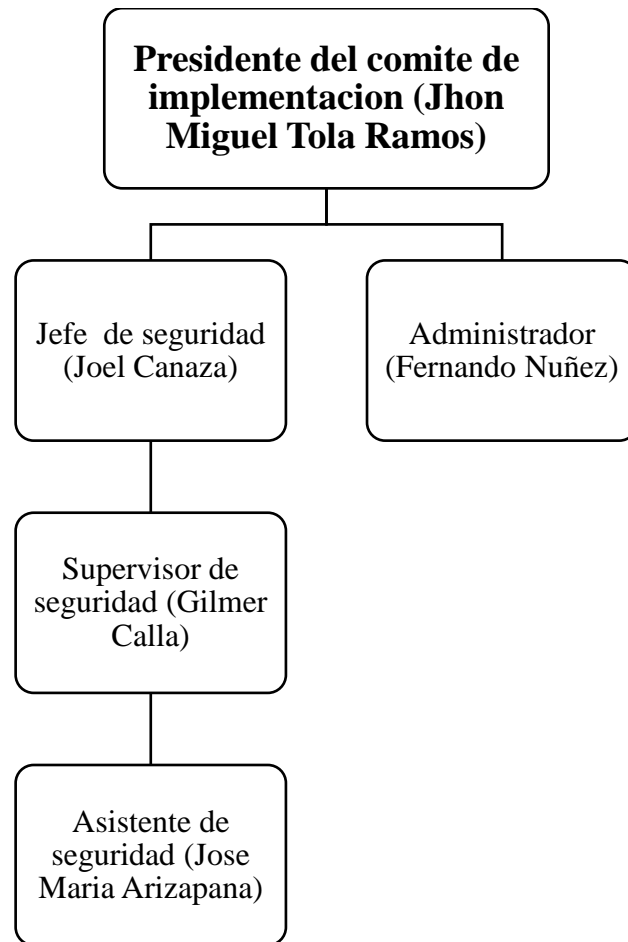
Presidente del comite de implementacion (Jhon Miguel Tola Ramos)

Jefe de seguridad (Joel Canaza)

Administrador (Fernando Nuñez)

Supervisor de seguridad (Gilmer Calla)

Asistente de seguridad (Jose Maria Arizapana)